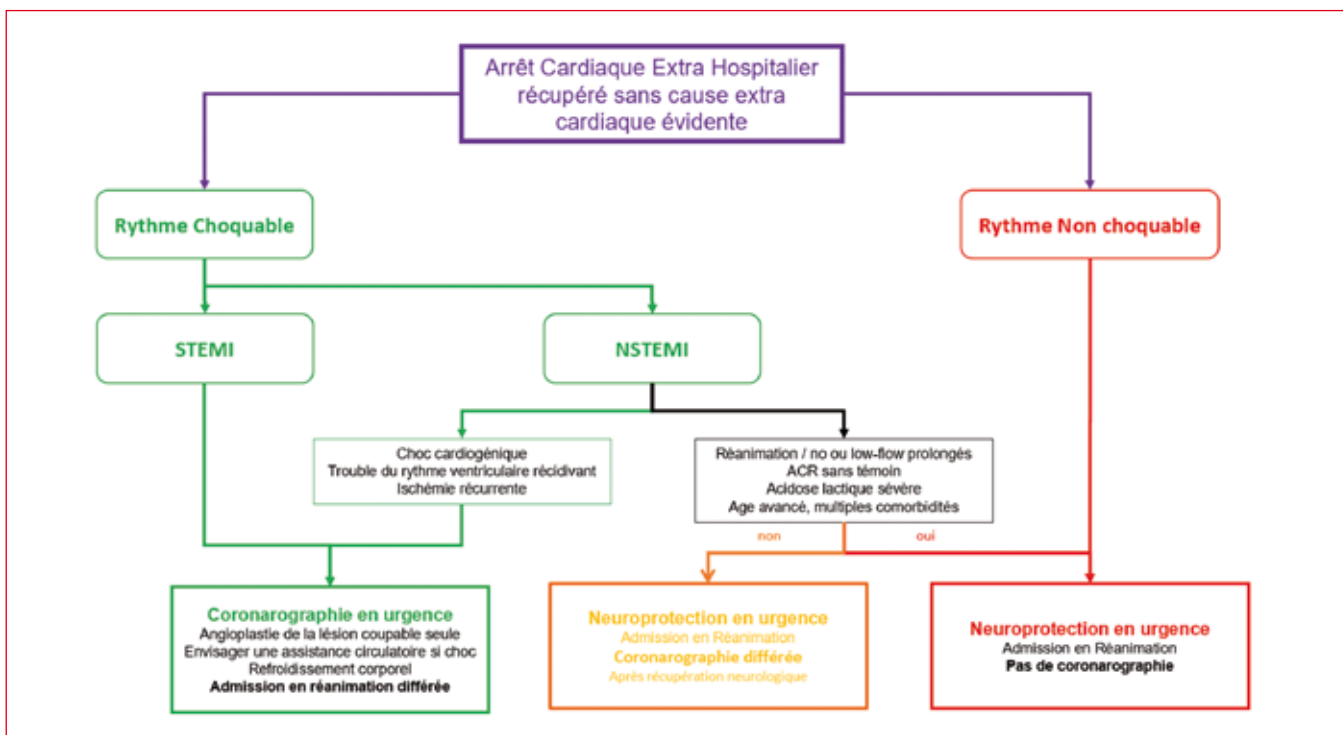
Arrêt Cardiaque Extra Hospitalier récupéré sans cause extra cardiaque évidente

Rythme Choquable

Rythme Non choquable

STEMI

NSTEMI

Choc cardiogénique
Trouble du rythme ventriculaire récidivant
Ischémie récurrente

Réanimation / no ou low-flow prolongés
ACR sans témoin
Acidose lactique sévère
Age avancé, multiples comorbidités

non

oui

Coronarographie en urgence
Angioplastie de la lésion coupable seule
Envisager une assistance circulatoire si choc
Refroidissement corporel
Admission en réanimation différée

Neuroprotection en urgence
Admission en Réanimation
Coronarographie différée
Après récupération neurologique

Neuroprotection en urgence
Admission en Réanimation
Pas de coronarographie